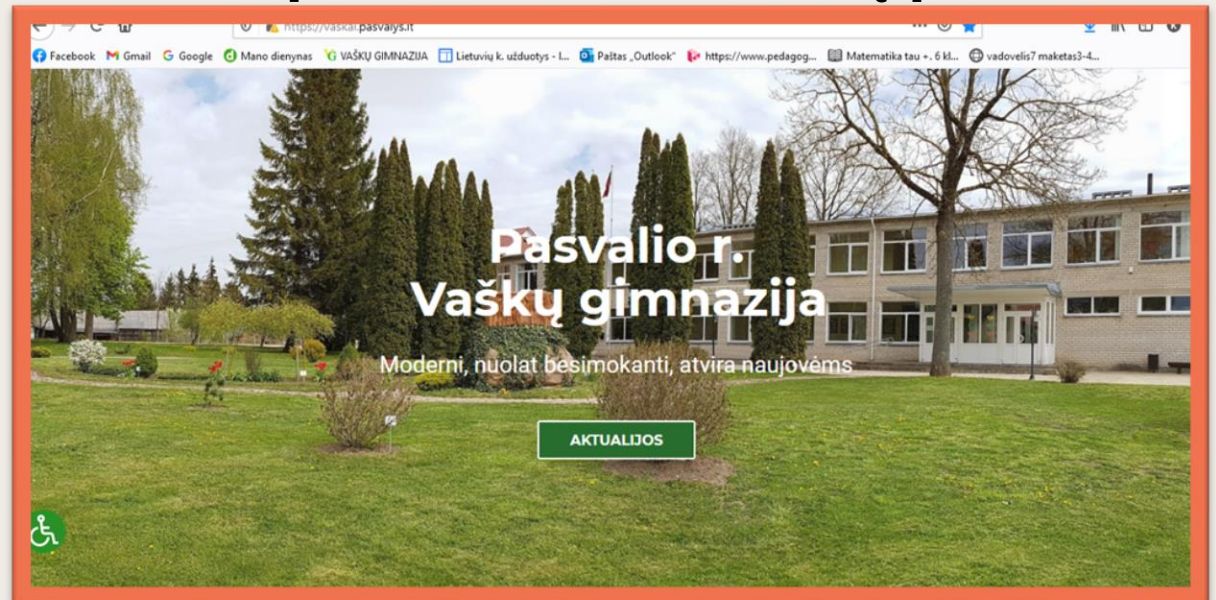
https://vaskai.pasvalys.lt

Facebook Gmail Google Mano dienynas VAŠKŲ GIMNAZIJA Lietuvių k. užduotys - I... Paštas „Outlook" https://www.pedagog... Matematika tau +. 6 kl... vadovelis7 maketas3-4...

Pasvalio r.
Vaškų gimnazija

Moderni, nuolat besimokanti, atvira naujovėms

AKTUALIJOS